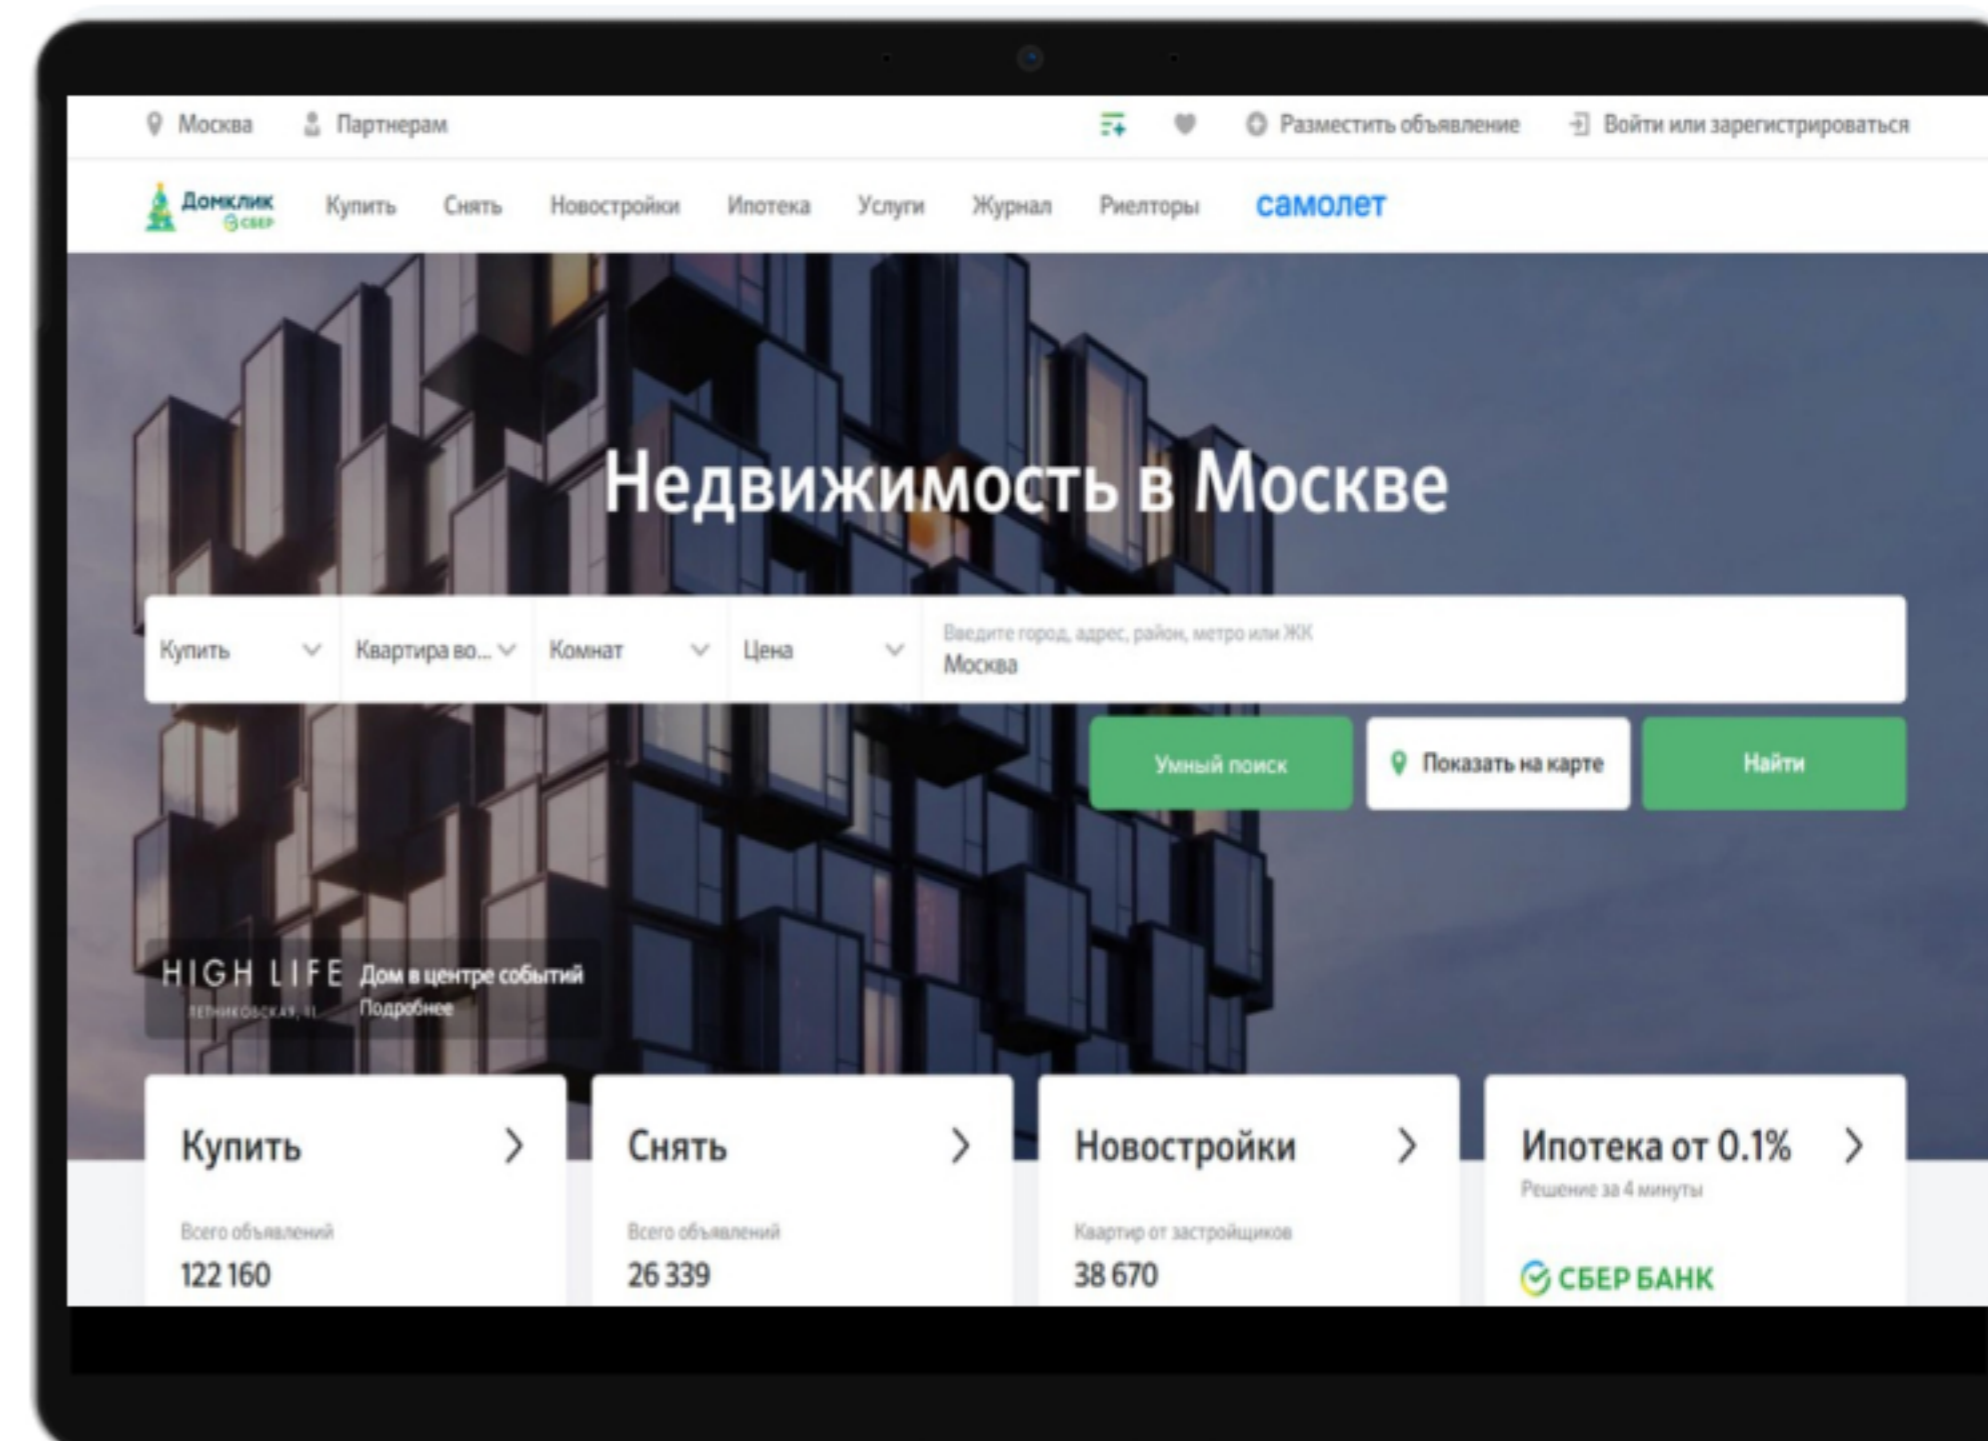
Москва Партнерам

Разместить объявление Войти или зарегистрироваться

Домклик Сбер Купить Снять Новостройки Ипотека Услуги Журнал Риелторы самолет

Недвижимость в Москве

Купить | Квартира во... | Комнат | Цена | Введите город, адрес, район, метро или ЖК Москва

Умный поиск | Показать на карте | Найти

HIGH LIFE Дом в центре событий
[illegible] Подробнее

Купить
Всего объявлений
122 160

Снять
Всего объявлений
26 339

Новостройки
Квартир от застройщиков
38 670

Ипотека от 0.1%
Решение за 4 минуты
СБЕР БАНК